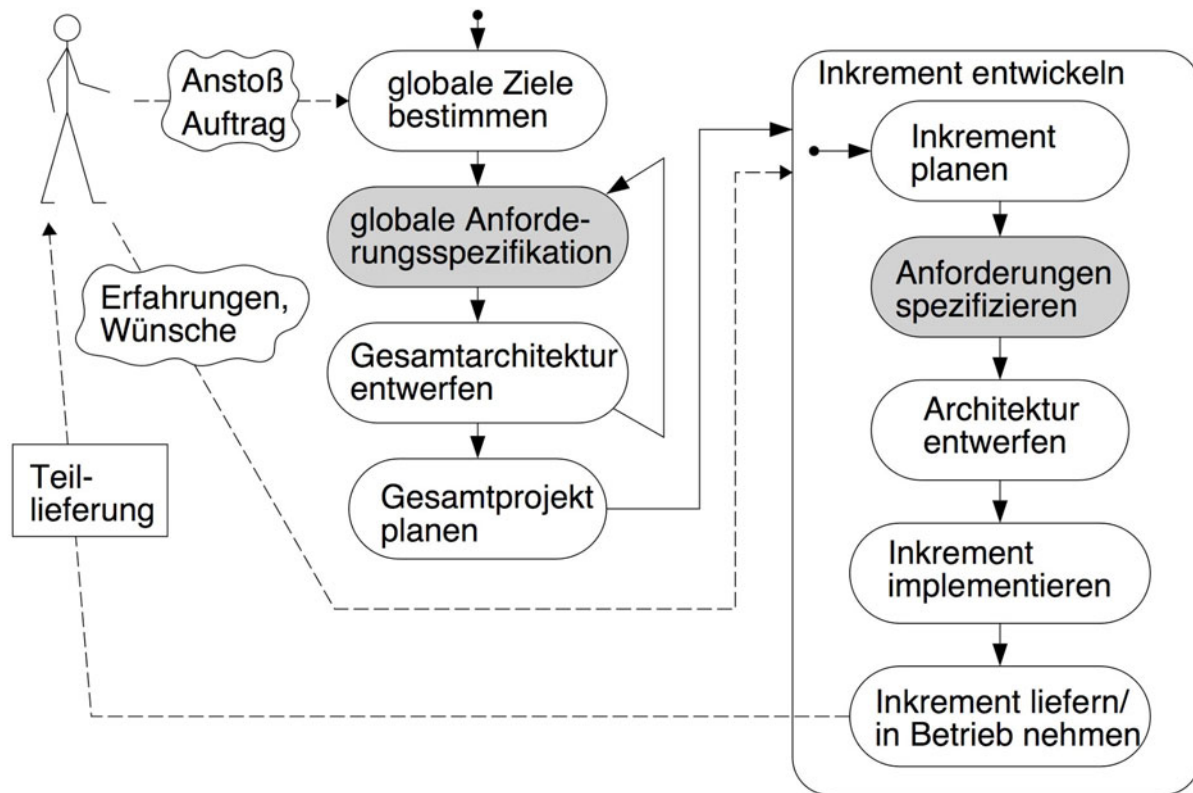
Anstoß Auftrag

globale Ziele bestimmen

globale Anforderungsspezifikation

Gesamtarchitektur entwerfen

Gesamtprojekt planen

Erfahrungen, Wünsche

Teillieferung

Inkrement entwickeln

Inkrement planen

Anforderungen spezifizieren

Architektur entwerfen

Inkrement implementieren

Inkrement liefern/ in Betrieb nehmen